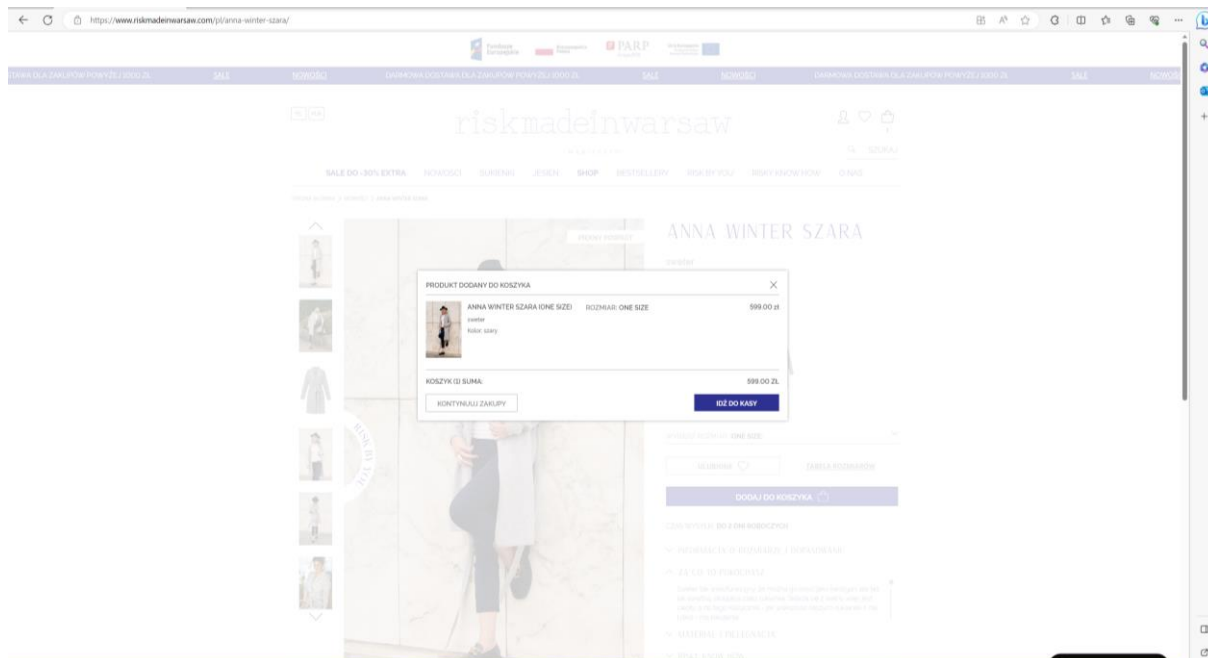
https://www.riskmadeinwarsaw.com/pl/anna-winter-szara/

Fundusze Europejskie PARP

DARMOWA DOSTAWA DLA ZAKUPÓW POWYŻEJ 1000 ZŁ SALE NOWOŚCI DARMOWA DOSTAWA DLA ZAKUPÓW POWYŻEJ 1000 ZŁ SALE NOWOŚCI DARMOWA DOSTAWA DLA ZAKUPÓW POWYŻEJ 1000 ZŁ SALE NOWOŚCI

riskmadeinwarsaw

SZUKAJ

SALE DO -30% EXTRA NOWOŚCI SUKIENKI JESIEŃ SHOP BESTSELLERY RISK BY YOU RISK KNOW HOW O NAS

ANNA WINTER SZARA

sweter

PRODUKT DODANY DO KOSZYKA

ANNA WINTER SZARA (ONE SIZE) ROZMIAR: ONE SIZE 599.00 zł
sweter
Kolor: szary

KOSZYK (1) SUMA: 599.00 ZŁ

KONTYNUUJ ZAKUPY

IDŹ DO KASY

WYBIERZ ROZMIAR: ONE SIZE

DO ULUBIONYCH

TABELA ROZMIARÓW

DODAJ DO KOSZYKA

CZAS WYSYŁKI: DO 2 DNI ROBOCZYCH

INFORMACJE O PRODUKCIE I DOPASOWANIE

ZAWSZE REPREZENTUJ

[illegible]

MATERIAŁ I PIELĘGNACJA

RISK KNOW HOW

RISK BY YOU